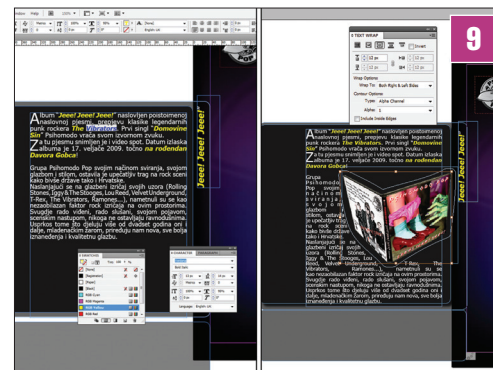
Album "Jeee! Jeee! Jeee!" naslovljen poistoimenoj naslovnoj pjesmi, prejeciu klasike legendarnih punk rockera The Vibrators. Prvi singl "Domovine Sin" Psihomodo vraća svom izvornom zvuku.

Za tu pjesmu snimljen je i video spot. Datum izlaska albuma je 17. veljače 2009. točno na rođendan Davora Gobca!

Grupa Psihomodo Pop svojim načinom sviranja, svojim glazbom i stilom, ostavila je upečatljiv trag na rock sceni kako bivše države tako i Hrvatske. Naslanjajući se na glazbeni izričaj svojih uzora (Rolling Stones, Iggy & The Stooges, Lou Reed, Velvet Underground, T-Rex, The Vibrators, Ramones...), nametnuli su se kao nezaobilazan faktor rock izričaja na ovim prostorima. Svugdje radio videi, rado slušani, svojim pojavom, scenskim nastupom, nikoga ne ostavljaju ravnodušnima. Usprkos tome što djeluju više od dvadeset godina oni i dalje, mladenačkim žarom, prenašaju nam nova, sve bolja iznenađenja i kvalitetnu glazbu.

Jeee! Jeee! Jeee!

9

TEXT WRAP
Invert
Wrap Options:
Wrap To: Both Right & Left Sides
Contour Options:
Type: Alpha Channel
Alpha: 1
Include Inside Edges

CHARACTER
Language: English: UK